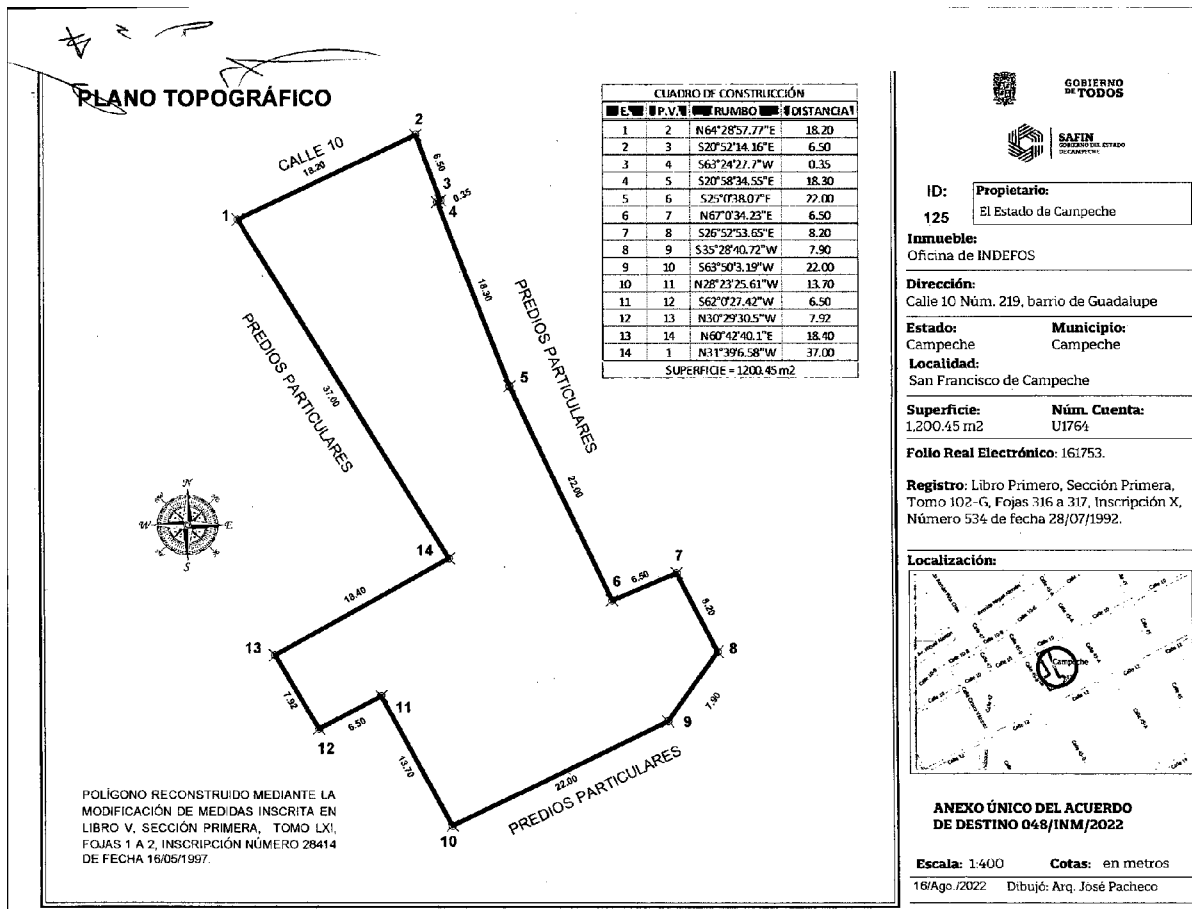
PLANO TOPOGRÁFICO

| CUADRO DE CONSTRUCCIÓN | | | |
|---|---|---|---|
| E. | P.V. | RUMBO | DISTANCIA |
| 1 | 2 | N64°28'57.77"E | 18.20 |
| 2 | 3 | S20°52'14.16"E | 6.50 |
| 3 | 4 | S63°24'27.7"W | 0.35 |
| 4 | 5 | S20°58'34.55"E | 18.30 |
| 5 | 6 | S25°0'38.07"E | 22.00 |
| 6 | 7 | N67°0'34.23"E | 6.50 |
| 7 | 8 | S26°52'53.65"E | 8.20 |
| 8 | 9 | S35°28'40.72"W | 7.90 |
| 9 | 10 | S63°50'3.19"W | 22.00 |
| 10 | 11 | N28°23'25.61"W | 13.70 |
| 11 | 12 | S62°0'27.42"W | 6.50 |
| 12 | 13 | N30°29'30.5"W | 7.92 |
| 13 | 14 | N60°42'40.1"E | 18.40 |
| 14 | 1 | N31°39'6.58"W | 37.00 |
| SUPERFICIE = 1200.45 m2 | | | |

CALLE 10
18.20
1
2
6.50
3
4
0.35
18.30
PREDIOS PARTICULARES
5
22.00
PREDIOS PARTICULARES
37.00
N
W
E
S
14
7
6
6.50
8.20
18.40
13
8
7.92
11
7.90
12
6.50
9
13.70
22.00
PREDIOS PARTICULARES
10

POLÍGONO RECONSTRUIDO MEDIANTE LA MODIFICACIÓN DE MEDIDAS INSCRITA EN LIBRO V, SECCIÓN PRIMERA, TOMO LXI, FOJAS 1 A 2, INSCRIPCIÓN NÚMERO 28414 DE FECHA 16/05/1997.

GOBIERNO DE TODOS
SAFIN GOBIERNO DEL ESTADO DE CAMPECHE

ID: 125
Propietario: El Estado de Campeche

Inmueble:
Oficina de INDEFOS

Dirección:
Calle 10 Núm. 219, barrio de Guadalupe

Estado: Campeche
Municipio: Campeche
Localidad: San Francisco de Campeche

Superficie: 1,200.45 m2
Núm. Cuenta: U1764

Folio Real Electrónico: 161753.

Registro: Libro Primero, Sección Primera, Tomo 102-G, Fojas 316 a 317, Inscripción X, Número 534 de fecha 28/07/1992.

Localización:
Campeche

ANEXO ÚNICO DEL ACUERDO DE DESTINO 048/INM/2022

Escala: 1:400
Cotas: en metros
16/Ago./2022
Dibujó: Arq. José Pacheco